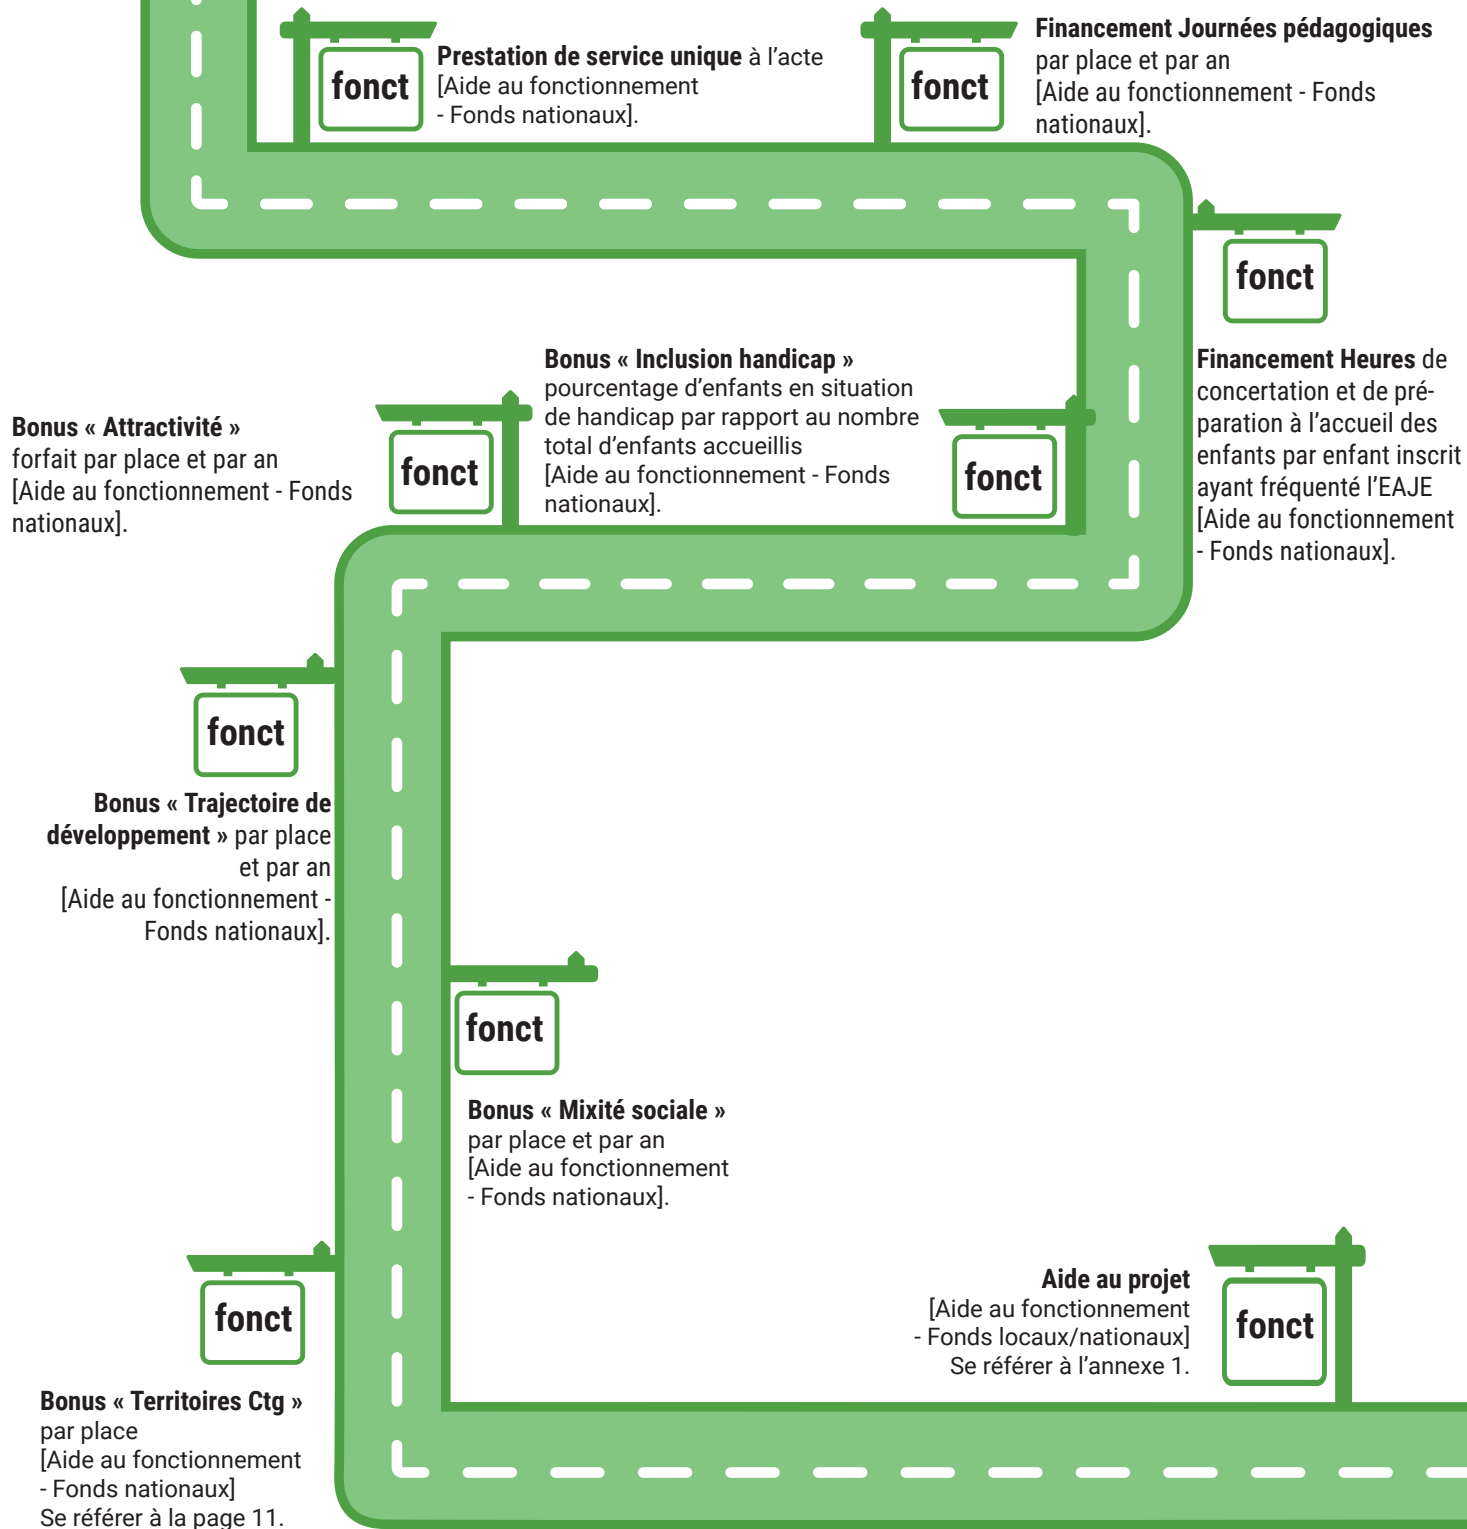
fonct

Prestation de service unique à l'acte [Aide au fonctionnement - Fonds nationaux].

fonct

Financement Journées pédagogiques par place et par an [Aide au fonctionnement - Fonds nationaux].

fonct

Financement Heures de concertation et de préparation à l'accueil des enfants par enfant inscrit ayant fréquenté l'EAJE [Aide au fonctionnement - Fonds nationaux].

fonct

Bonus « Inclusion handicap » pourcentage d'enfants en situation de handicap par rapport au nombre total d'enfants accueillis [Aide au fonctionnement - Fonds nationaux].

fonct

Bonus « Attractivité » forfait par place et par an [Aide au fonctionnement - Fonds nationaux].

fonct

Bonus « Trajectoire de développement » par place et par an [Aide au fonctionnement - Fonds nationaux].

fonct

Bonus « Mixité sociale » par place et par an [Aide au fonctionnement - Fonds nationaux].

fonct

Bonus « Territoires Ctg » par place [Aide au fonctionnement - Fonds nationaux] Se référer à la page 11.

Aide au projet [Aide au fonctionnement - Fonds locaux/nationaux] Se référer à l'annexe 1.

fonct